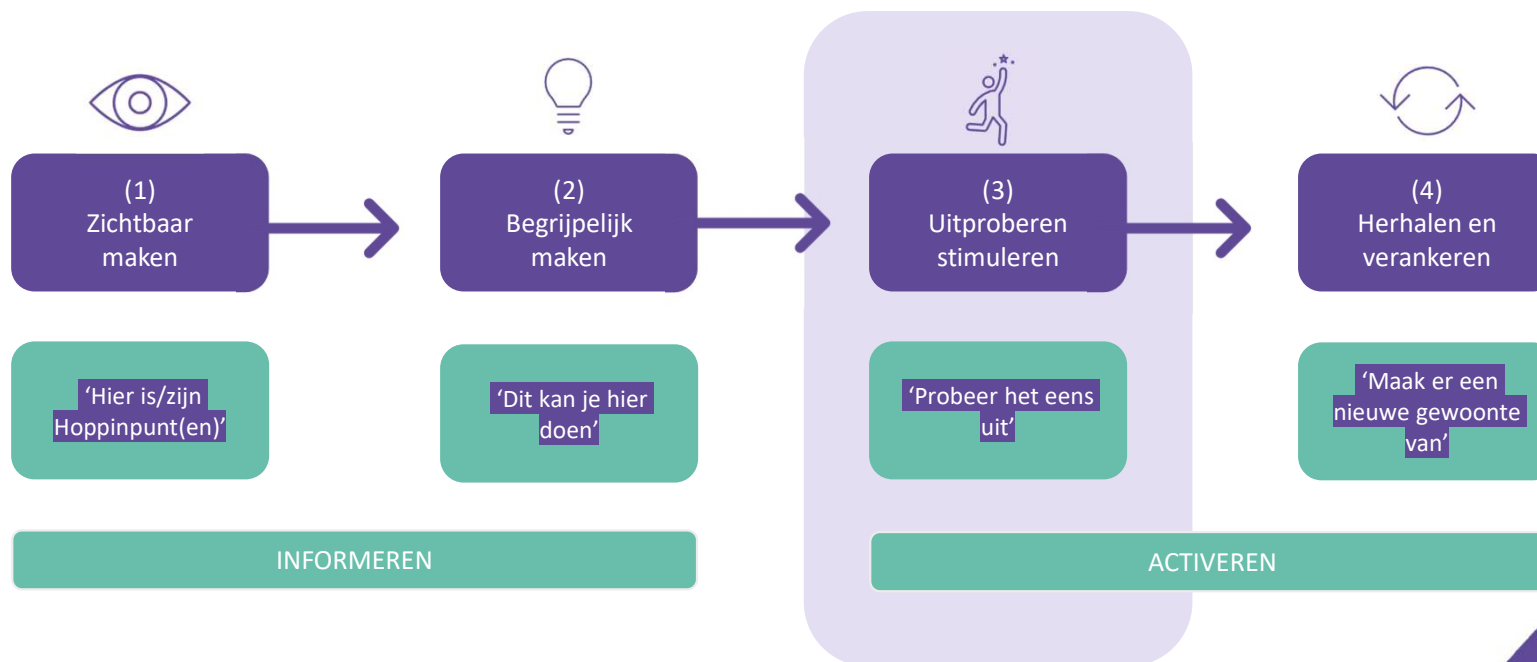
(1)
Zichtbaar maken

(2)
Begrijpelijk maken

(3)
Uitproberen stimuleren

(4)
Herhalen en verankeren

‘Hier is/zijn Hoppinpunt(en)’

‘Dit kan je hier doen’

‘Probeer het eens uit’

‘Maak er een nieuwe gewoonte van’

INFORMEREN

ACTIVEREN